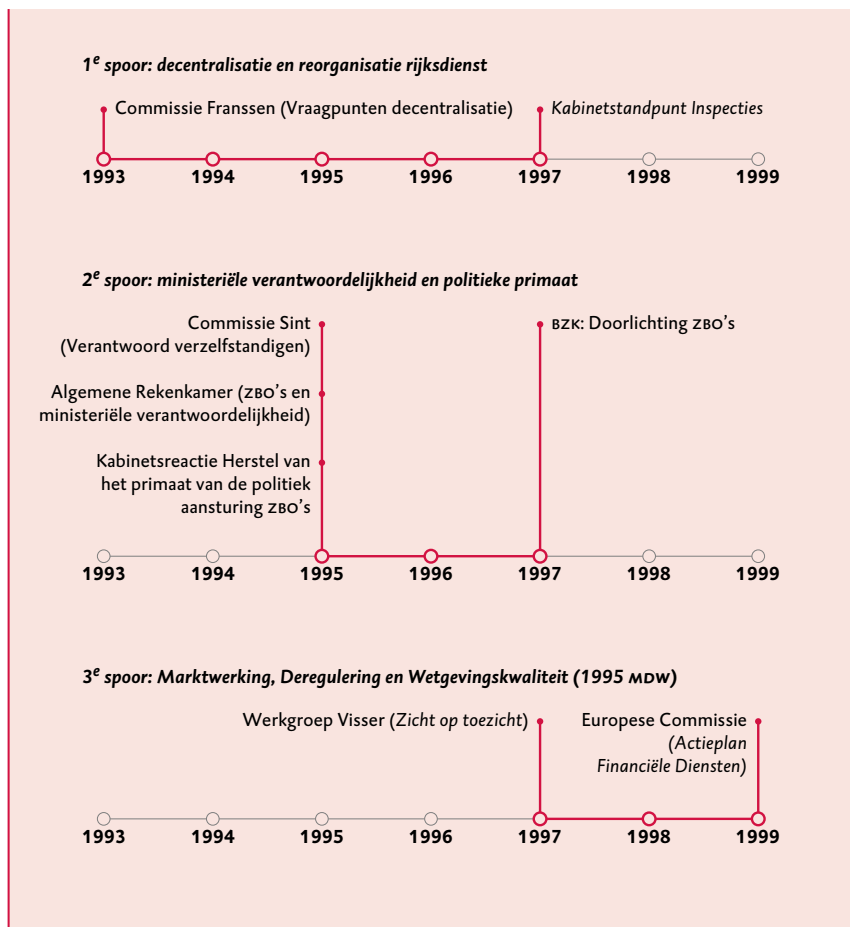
$1^e$ spoor: decentralisatie en reorganisatie rijksdienst

Commissie Franssen (Vraagpunten decentralisatie)

Kabinetstandpunt Inspecties

1993 1994 1995 1996 1997 1998 1999

$2^e$ spoor: ministeriële verantwoordelijkheid en politieke primaat

Commissie Sint (Verantwoord verzelfstandigen)

Algemene Rekenkamer (ZBO's en ministeriële verantwoordelijkheid)

Kabinetsreactie Herstel van het primaat van de politiek aansturing ZBO's

BZK: Doorlichting ZBO's

1993 1994 1995 1996 1997 1998 1999

$3^e$ spoor: Marktwerking, Deregulering en Wetgevingskwaliteit (1995 MDW)

Werkgroep Visser (Zicht op toezicht)

Europese Commissie (Actieplan Financiële Diensten)

1993 1994 1995 1996 1997 1998 1999